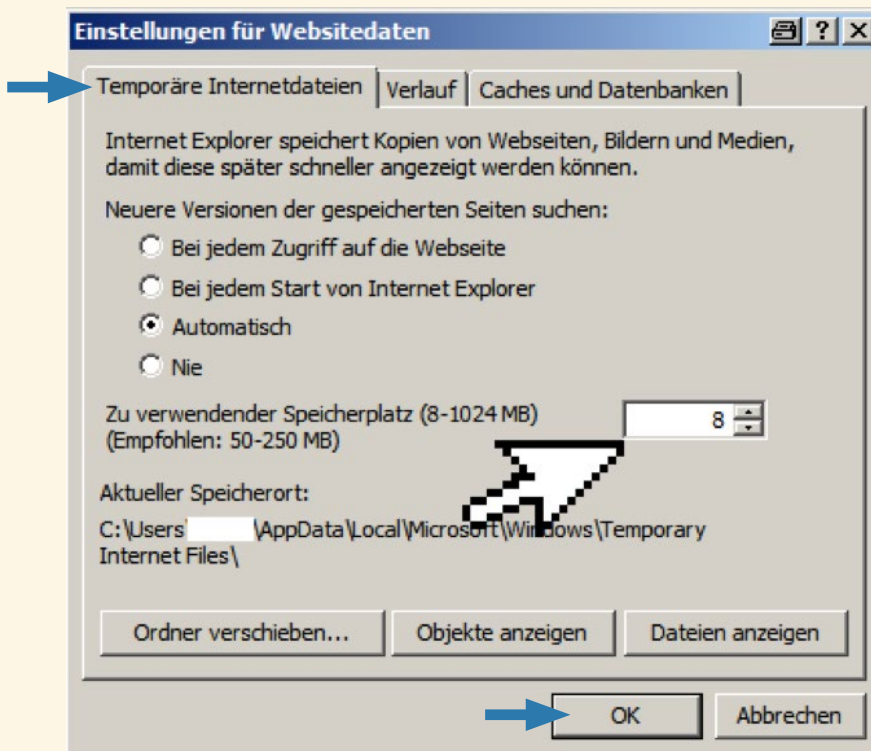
Einstellungen für Websitedaten

? X

Temporäre Internetdateien | Verlauf | Caches und Datenbanken

Internet Explorer speichert Kopien von Webseiten, Bildern und Medien, damit diese später schneller angezeigt werden können.

Neuere Versionen der gespeicherten Seiten suchen:

Bei jedem Zugriff auf die Webseite

Bei jedem Start von Internet Explorer

Automatisch

Nie

Zu verwendender Speicherplatz (8-1024 MB) (Empfohlen: 50-250 MB)

8

Aktueller Speicherort:

C:\Users\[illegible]\AppData\Local\Microsoft\Windows\Temporary Internet Files\

Ordner verschieben...

Objekte anzeigen

Dateien anzeigen

OK

Abbrechen